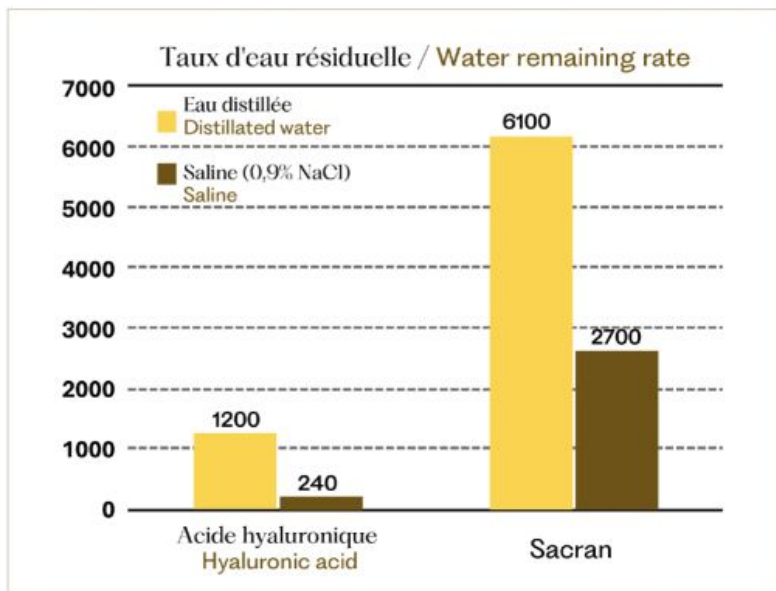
Taux d'eau résiduelle / Water remaining rate

7000
6000
5000
4000
3000
2000
1000
0

Eau distillée
Distillated water

Saline (0,9% NaCl)
Saline

1200
240
6100
2700

Acide hyaluronique
Hyaluronic acid

Sacran